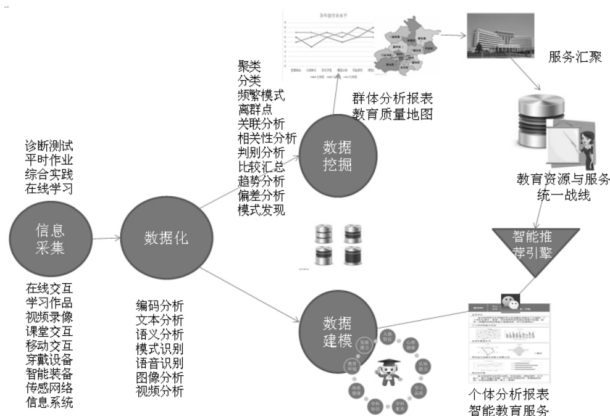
诊断测试
平时作业
综合实践
在线学习

信息采集

在线交互
学习作品
视频录像
课堂交互
移动交互
穿戴设备
智能装备
传感网络
信息系统

数据化

编码分析
文本分析
语义分析
模式识别
语音识别
图像分析
视频分析

聚类
分类
频繁模式
离群点
关联分析
相关性分析
判别分析
比较汇总
趋势分析
偏差分析
模式发现

数据挖掘

数据建模

群体分析报表
教育质量地图

服务汇聚

教育资源与服务统一战线

智能推荐引擎

个体分析报表
智能教育服务